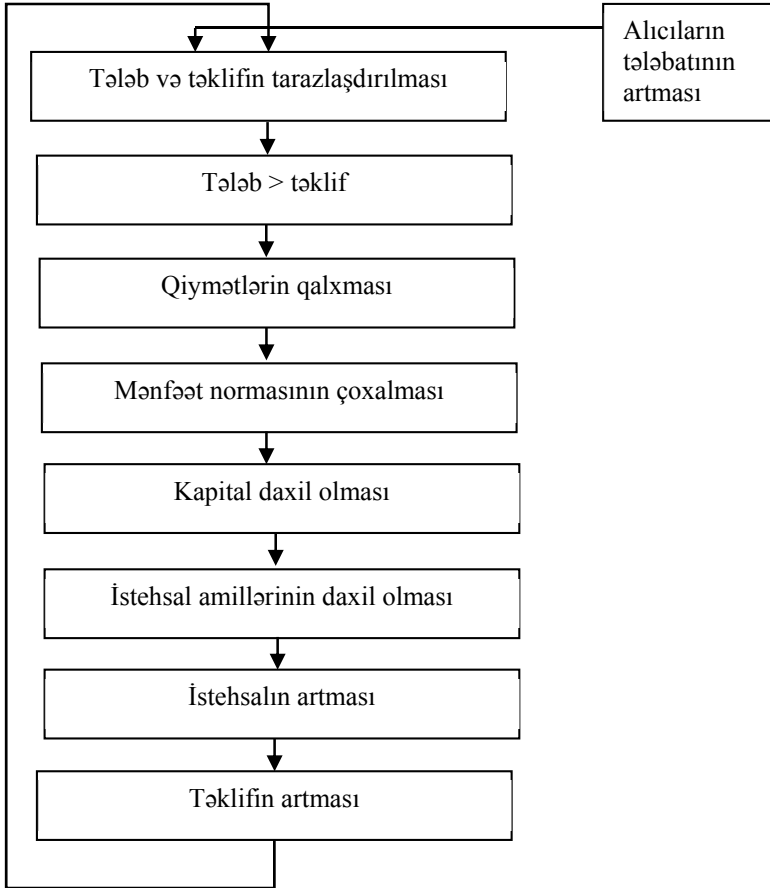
Alıcıların tələbatının artması

Tələb və təklifin tarazlaşdırılması

Tələb > təklif

Qiymətlərin qalxması

Mənfəət normasının çoxalması

Kapital daxil olması

İstehsal amillərinin daxil olması

İstehsalın artması

Təklifin artması